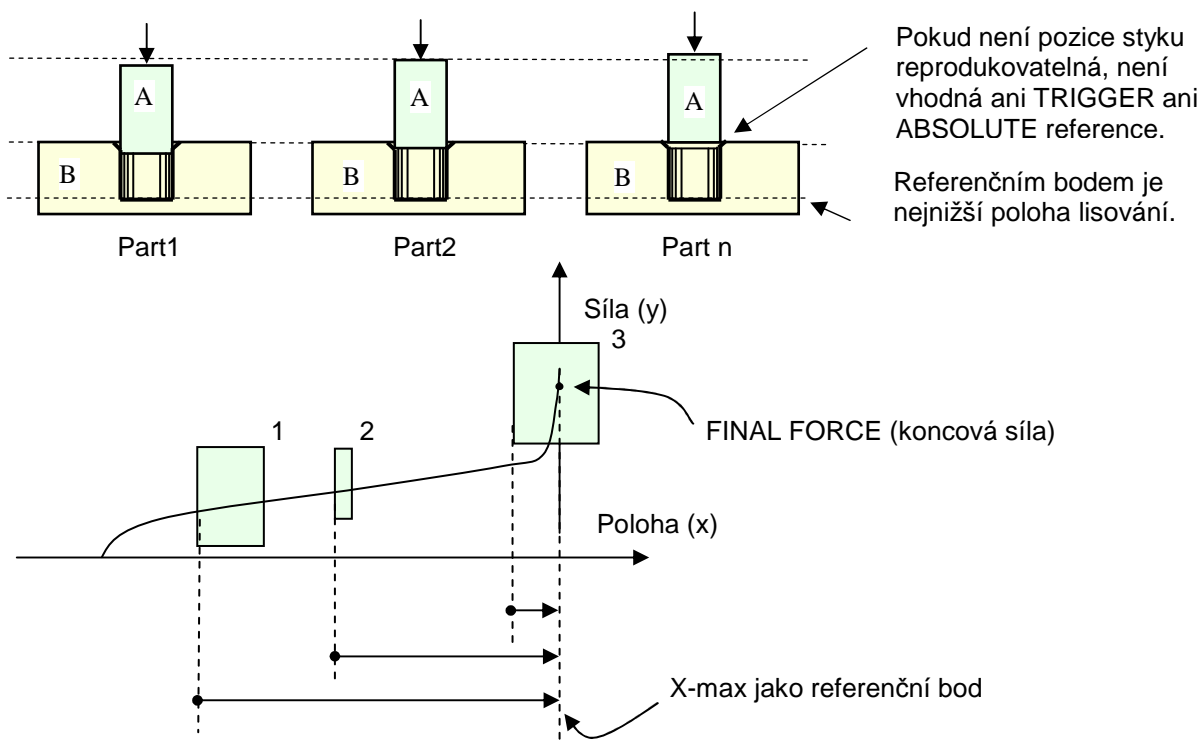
A

B

Part1

A

B

Part2

A

B

Part n

Pokud není pozice styku reprodukovatelná, není vhodná ani TRIGGER ani ABSOLUTE reference.

Referenčním bodem je nejnižší poloha lisování.

Síla (y)

3

1

2

FINAL FORCE (koncová síla)

Poloha (x)

X-max jako referenční bod